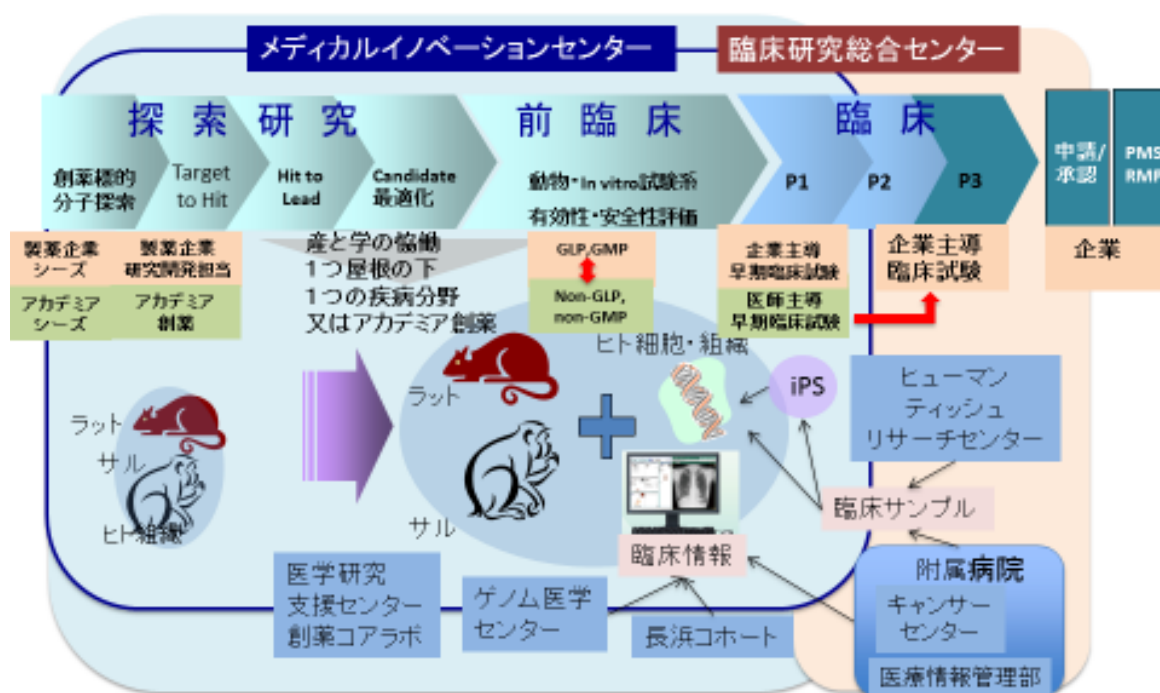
メディカルイノベーションセンター

臨床研究総合センター

探索研究

前臨床

臨床

創薬標的分子探索

Target to Hit

Hit to Lead

Candidate 最適化

動物・in vitro試験系

有効性・安全性評価

P1

P2

P3

申請/承認

PMS RMP

製薬企業シーズ

製薬企業研究開発担当

アカデミアシーズ

アカデミア創薬

産と学の協働
1つ屋根の下
1つの疾病分野
又はアカデミア創薬

GLP,GMP

Non-GLP, non-GMP

企業主導早期臨床試験

医師主導早期臨床試験

企業主導臨床試験

企業

ラット

サル

ヒト組織

ラット

サル

ヒト細胞・組織

iPS

ヒューマンティッシュリサーチセンター

臨床サンプル

臨床情報

附属病院

キャンサーセンター

医療情報管理部

医学研究支援センター
創薬コアラボ

ゲノム医学センター

長浜コホート